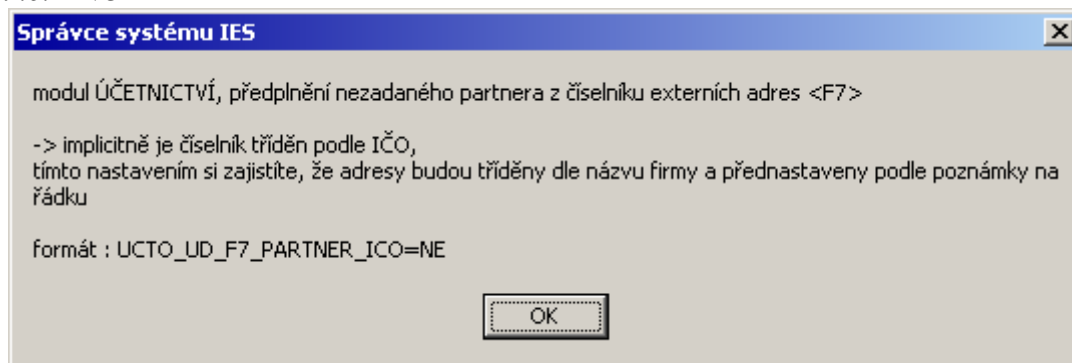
Správce systému IES

modul ÚČETNICTVÍ, předplnění nezadaného partnera z číselníku externích adres <F7>

-> implicitně je číselník tříděn podle IČO,
tímto nastavením si zajistíte, že adresy budou tříděny dle názvu firmy a přednastaveny podle poznámky na řádku

formát : UCTO_UD_F7_PARTNER_ICO=NE

OK